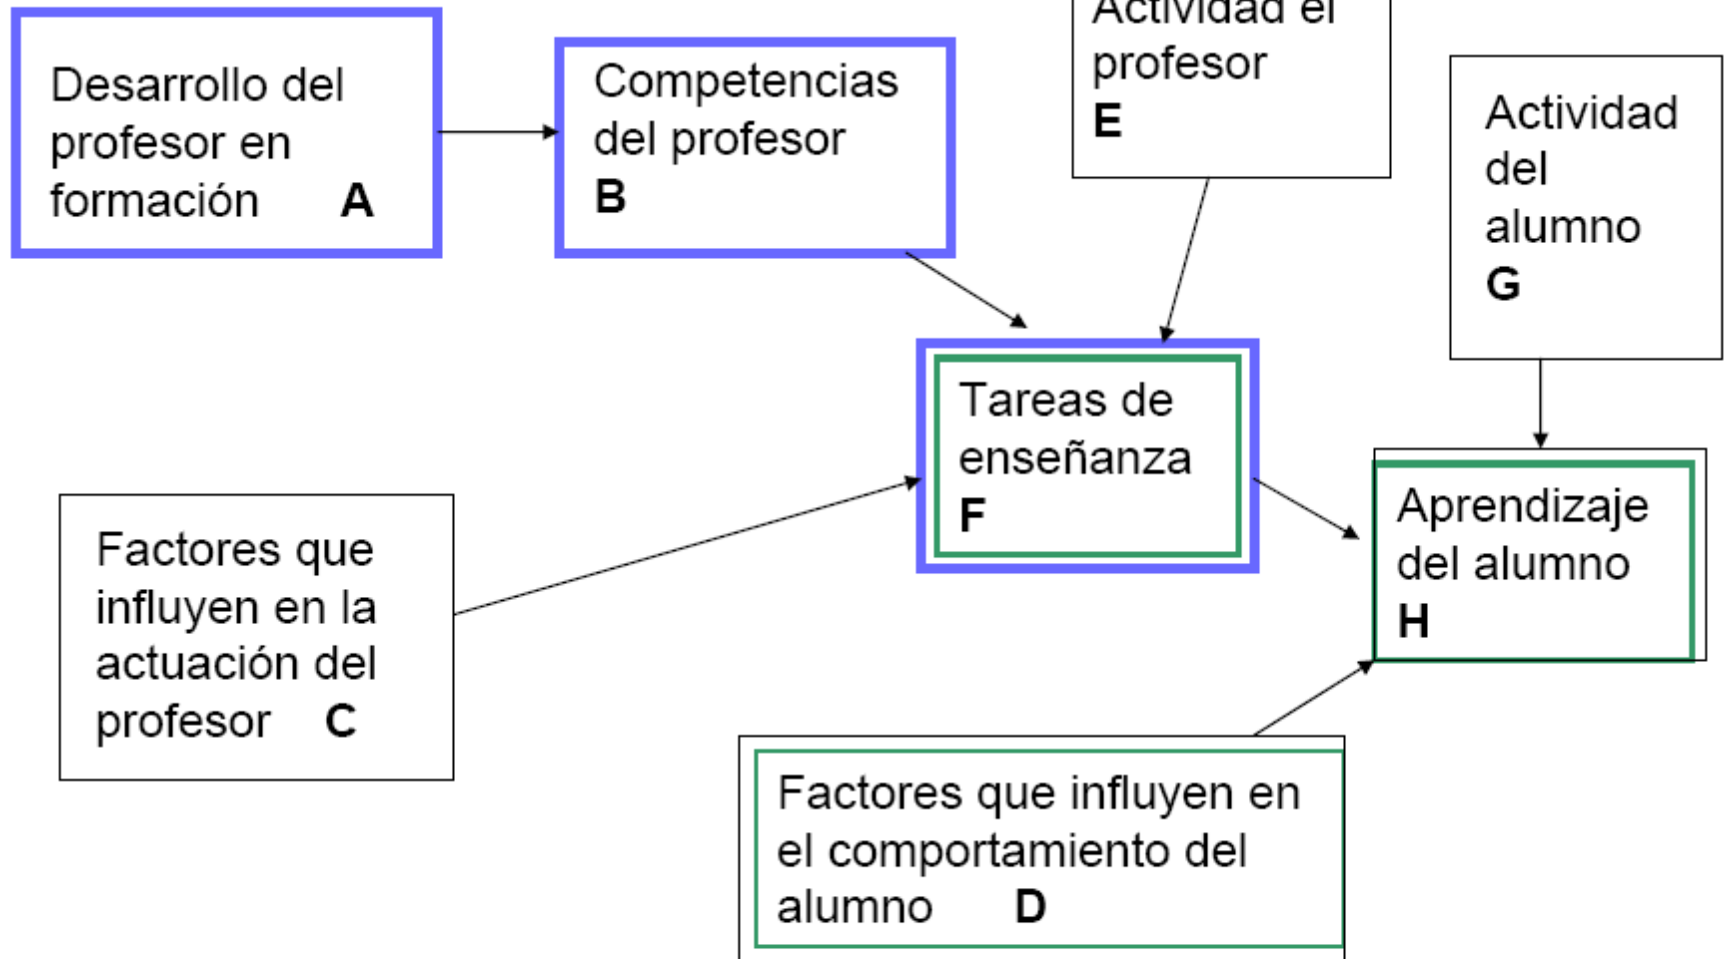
Desarrollo del profesor en formación A

Competencias del profesor B

Actividad el profesor E

Actividad del alumno G

Tareas de enseñanza F

Factores que influyen en la actuación del profesor C

Aprendizaje del alumno H

Factores que influyen en el comportamiento del alumno D